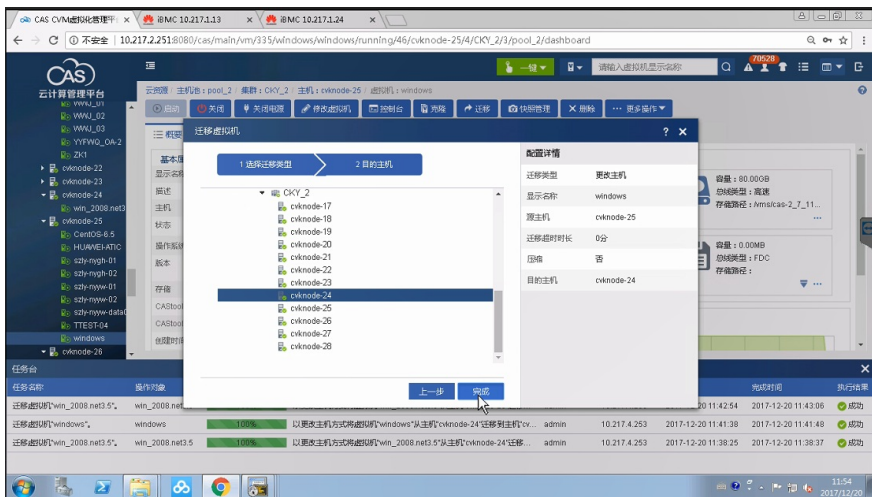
CAS CVM虚拟化管理平 ×
iMC 10.217.1.13 ×
iMC 10.217.1.24 ×

← → C ⓘ 不安全 | 10.217.2.251:8080/cas/main/vm/335/windows/windows/running/46/cvknode-25/4/CKY_2/3/pool_2/dashboard

CAS
云计算管理平台

一键 ▾
请输入虚拟机显示名称
70528

云资源 / 主机池：pool_2 / 集群：CKY_2 / 主机：cvknode-25 / 虚拟机：windows

启动 | 关闭 | 关闭电源 | 修改虚拟机 | 控制台 | 克隆 | 迁移 | 快照管理 | 删除 | 更多操作

WNJ_01
WNJ_02
WNJ_03
YYFWQ_OA-2
ZK1
cvknode-22
cvknode-23
cvknode-24
win_2008.net3
cvknode-25
CentOS-6.5
HUAWEI-ATIC
szly-nygh-01
szly-nygh-02
szly-nyyw-01
szly-nyyw-02
szly-nyyw-data0
TTEST-04
windows
cvknode-26

概要
基本
显示名称
描述
主机
状态
操作系统
版本
存储
CAStool
CAStool
创建时间

迁移虚拟机 ? ×

1 选择迁移类型
2 目的主机

CKY_2
cvknode-17
cvknode-18
cvknode-19
cvknode-20
cvknode-21
cvknode-22
cvknode-23
cvknode-24
cvknode-25
cvknode-26
cvknode-27
cvknode-28

配置详情
| 迁移类型 | 更改主机 |
|---|---|
| 显示名称 | windows |
| 源主机 | cvknode-25 |
| 迁移超时时长 | 0分 |
| 压缩 | 否 |
| 目的主机 | cvknode-24 |

上一步 完成

容量：80.00GB
总线类型：高速
存储路径：/vms/cas-2_7_11...
容量：0.00MB
总线类型：FDC
存储路径：

任务台

| 任务名称 | 操作对象 | | | | | | 完成时间 | 执行结果 |
|---|---|---|---|---|---|---|---|---|
| 迁移虚拟机"win_2008.net3.5"。 | win_2008.net | | | | | 2017-12-20 11:42:54 | 2017-12-20 11:43:06 | 成功 |
| 迁移虚拟机"windows"。 | windows | 100% | 以更改主机方式将虚拟机"windows"从主机"cvknode-24"迁移到主机"cv... | admin | 10.217.4.253 | 2017-12-20 11:41:38 | 2017-12-20 11:41:48 | 成功 |
| 迁移虚拟机"win_2008.net3.5"。 | win_2008.net3.5 | 100% | 以更改主机方式将虚拟机"win_2008.net3.5"从主机"cvknode-24"迁移... | admin | 10.217.4.253 | 2017-12-20 11:38:25 | 2017-12-20 11:38:37 | 成功 |

11:54
2017/12/20